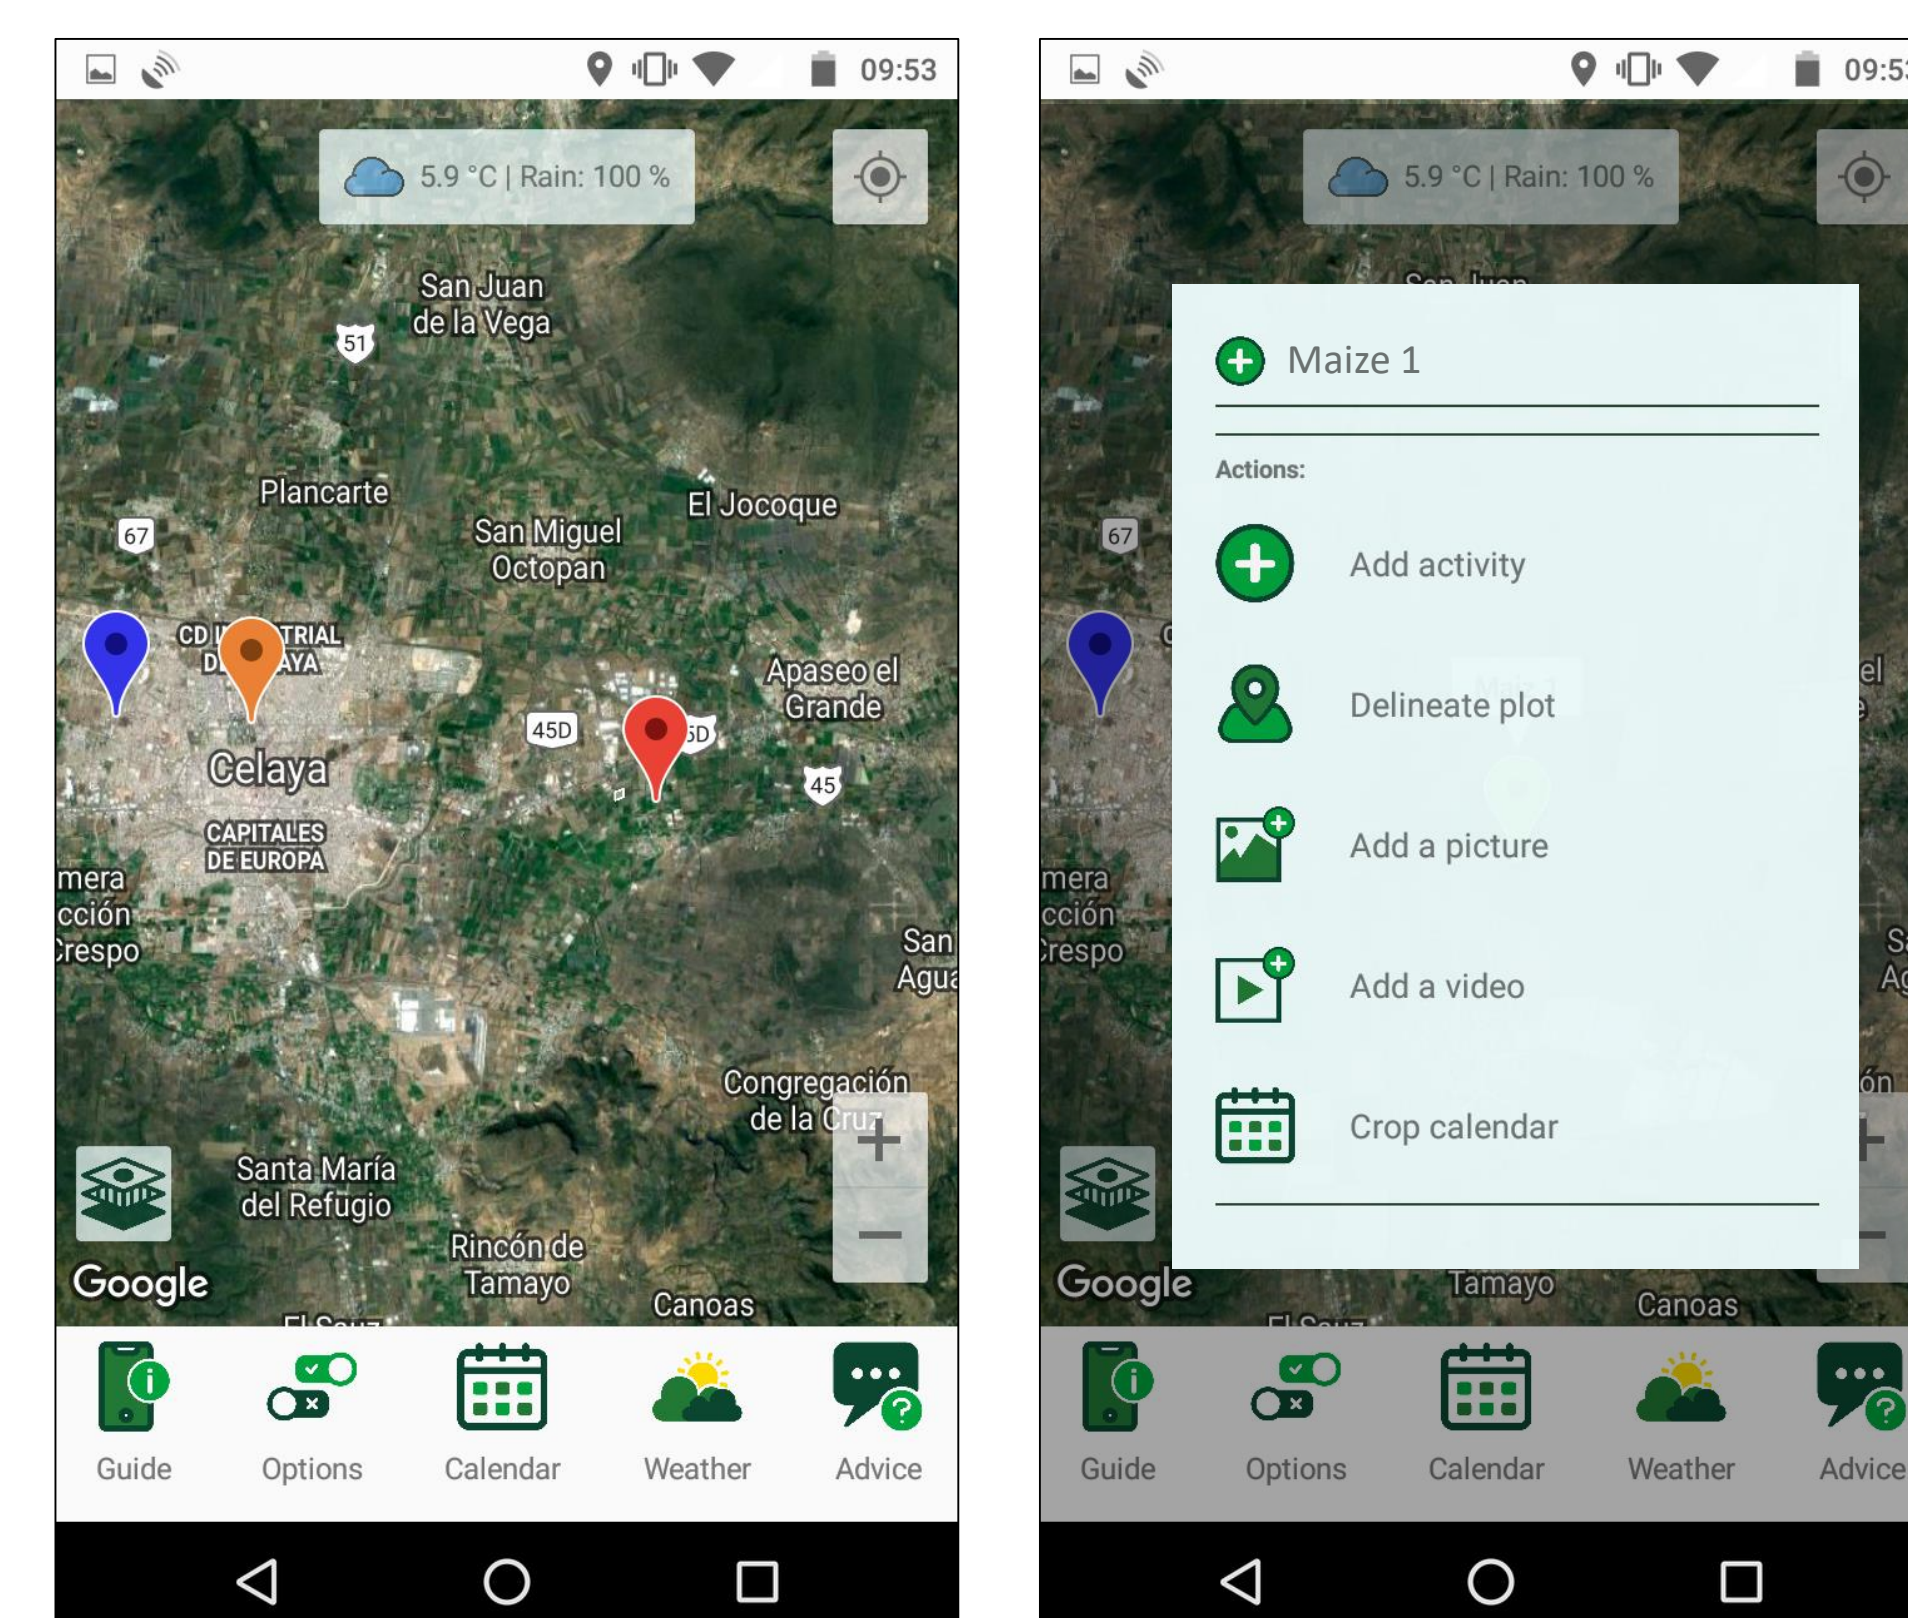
09:53

5.9 °C | Rain: 100 %

San Juan de la Vega

51

Plancarte

67

San Miguel Octopan

El Jocoque

CD I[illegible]TRIAL D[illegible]AYA

Apaseo el Grande

45D

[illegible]5D

Celaya

45

CAPITALES DE EUROPA

mera cción Crespo

San Agua

Congregación de la Cruz

Santa María del Refugio

Rincón de Tamayo

Google

Canoas

El Sauz

Guide

Options

Calendar

Weather

Advice

09:5

5.9 °C | Rain: 100 %

Maize 1

Actions:

Add activity

Delineate plot

Add a picture

Add a video

Crop calendar

67

mera cción Crespo

Google

Tamayo

Canoas

Guide

Options

Calendar

Weather

Advice